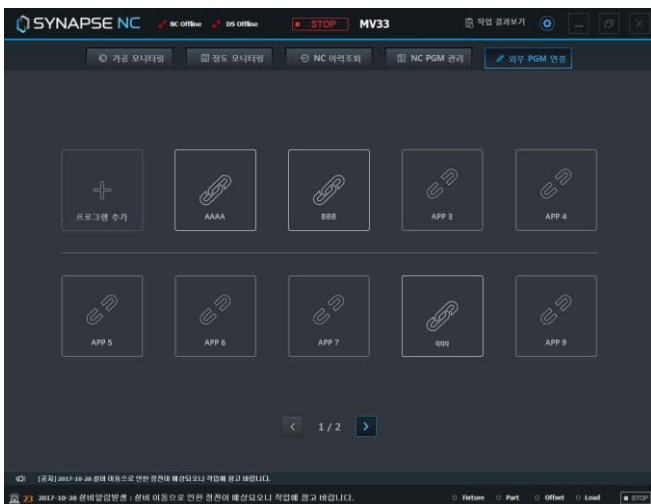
SYNAPSE NC NC Offline DS Offline STOP MV33 작업 결과보기

가공 모니터링 정도 모니터링 NC 이력조회 NC PGM 관리 외부 PGM 연결

프로그램 추가 AAAA BBB APP 3 APP 4

APP 5 APP 6 APP 7 qqq APP 9

1 / 2

[공지] 2017-10-28 설비 이동으로 인한 정전이 예상되오니 작업에 참고 바랍니다.

23 2017-10-28 설비알람발생 : 설비 이동으로 인한 정전이 예상되오니 작업에 참고 바랍니다.

Fixture Part Offset Load STOP